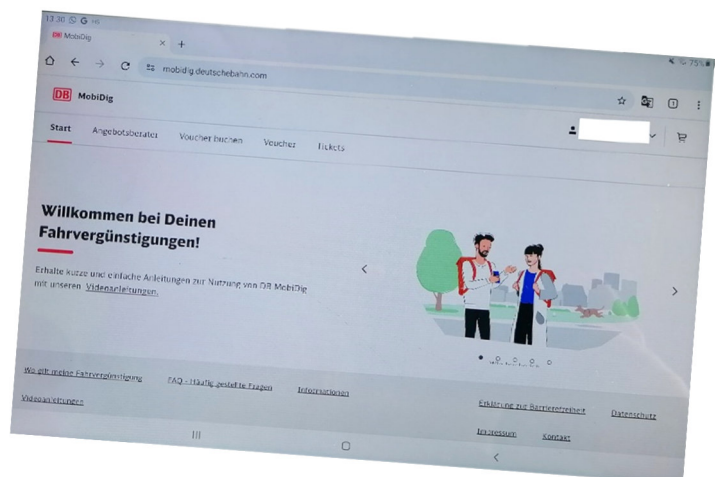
13:30 G

DB MobiDig

mobidig.deutschebahn.com

DB MobiDig

Start Angebotsberater Voucher buchen Voucher Tickets

Willkommen bei Deinen Fahrvergünstigungen!

Erhalte kurze und einfache Anleitungen zur Nutzung von DB MobiDig mit unseren Videoanleitungen.

Wo gilt meine Fahrvergünstigung FAQ - Häufig gestellte Fragen Informationen

Videoanleitungen

Erklärung zur Barrierefreiheit Datenschutz

Impressum Kontakt